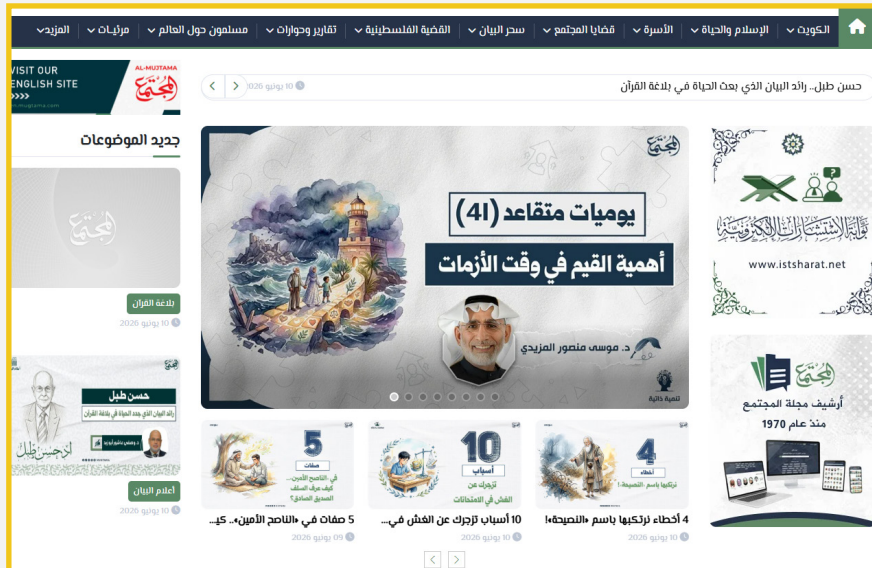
الكويت | الإسلام والحياة | الأسرة | قضايا المجتمع | سحر البيان | القضية الفلسطينية | تقارير وحوارات | مسلمون حول العالم | مرئيات | المزيد

حسن طبل.. رائد البيان الذي بعث الحياة في بلاغة القرآن 10 يونيو 2026

AL-MUJTAMA المجتمع VISIT OUR ENGLISH SITE www.mugtama.com

جديد الموضوعات

بوابة الاستشارات الإلكترونية
www.istsharat.net

المجتمع
يوميات متقاعد (41)
أهمية القيم في وقت الأزمات
د. موسى منصور المزيدي
تنمية ذاتية

المجتمع
بلاغة القرآن
10 يونيو 2026

حسن طبل
رائد البيان الذي جدد الحياة في بلاغة القرآن
د. حسن طبل
أعلام البيان
10 يونيو 2026

المجتمع
أرشيف مجلة المجتمع
منذ عام 1970

4 أخطاء
نرتكبها باسم «النصيحة»!
4 أخطاء نرتكبها باسم «النصيحة»!
10 يونيو 2026

10 أسباب
تزجرك عن الغش في الامتحانات
10 أسباب تزجرك عن الغش في...
10 يونيو 2026

5 صفات
في «الناصح الأمين».. كيف تعرف الصديق الصادق؟
5 صفات في «الناصح الأمين».. كي...
09 يونيو 2026